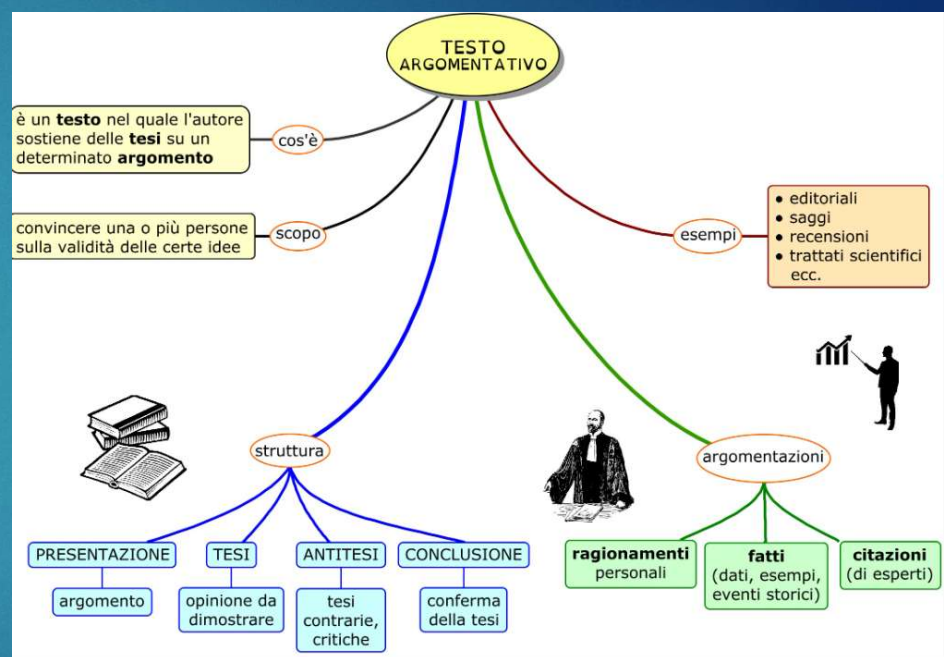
TESTO ARGOMENTATIVO

è un **testo** nel quale l'autore sostiene delle **tesi** su un determinato **argomento**

cos'è

convincere una o più persone sulla validità delle certe idee

scopo

esempi

• editoriali
• saggi
• recensioni
• trattati scientifici
ecc.

struttura

argomentazioni

PRESENTAZIONE

argomento

TESI

opinione da dimostrare

ANTITESI

tesi contrarie, critiche

CONCLUSIONE

conferma della tesi

**ragionamenti** personali

**fatti** (dati, esempi, eventi storici)

**citazioni** (di esperti)